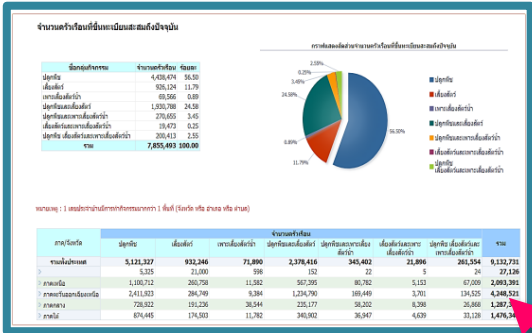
จำนวนครัวเรือนที่ขึ้นทะเบียนสะสมถึงปัจจุบัน

| ข้อกลุ่มกิจกรรม | จำนวนครัวเรือน | ร้อยละ |
|---|---|---|
| ปลูกพืช | 4,438,474 | 56.50 |
| เลี้ยงสัตว์ | 926,124 | 11.79 |
| เพาะเลี้ยงสัตว์น้ำ | 69,566 | 0.89 |
| ปลูกพืชและเลี้ยงสัตว์ | 1,930,788 | 24.58 |
| ปลูกพืชและเพาะเลี้ยงสัตว์น้ำ | 270,655 | 3.45 |
| เลี้ยงสัตว์และเพาะเลี้ยงสัตว์น้ำ | 19,473 | 0.25 |
| ปลูกพืช เลี้ยงสัตว์และเพาะเลี้ยงสัตว์น้ำ | 200,413 | 2.55 |
| รวม | 7,855,493 | 100.00 |

กราฟแสดงสัดส่วนจำนวนครัวเรือนที่ขึ้นทะเบียนสะสมถึงปัจจุบัน

2.55%
0.25%
3.45%
24.58%
0.89%
11.79%
56.50%

ปลูกพืช
เลี้ยงสัตว์
เพาะเลี้ยงสัตว์น้ำ
ปลูกพืชและเลี้ยงสัตว์
ปลูกพืชและเพาะเลี้ยงสัตว์น้ำ
เลี้ยงสัตว์และเพาะเลี้ยงสัตว์น้ำ
ปลูกพืช เลี้ยงสัตว์และเพาะเลี้ยงสัตว์น้ำ

หมายเหตุ : 1 เลขประจำบ้านมีการทำกิจกรรมการเกษตร 1 พื้นที่ (จังหวัด หรือ อำเภอ หรือ ตำบล)

| ภาค/จังหวัด | ปลูกพืช | เลี้ยงสัตว์ | เพาะเลี้ยงสัตว์น้ำ | ปลูกพืชและเลี้ยงสัตว์ | ปลูกพืชและเพาะเลี้ยงสัตว์น้ำ | เลี้ยงสัตว์และเพาะเลี้ยงสัตว์น้ำ | ปลูกพืช เลี้ยงสัตว์และเพาะเลี้ยงสัตว์น้ำ | รวม |
|---|---|---|---|---|---|---|---|---|
| รวมทั้งประเทศ | 5,121,327 | 932,246 | 71,890 | 2,378,416 | 345,402 | 21,896 | 261,554 | 9,132,731 |
| | 5,325 | 21,000 | 598 | 152 | 22 | 5 | 24 | 27,126 |
| ภาคเหนือ | 1,100,712 | 260,758 | 11,582 | 567,395 | 80,782 | 5,153 | 67,009 | 2,093,391 |
| ภาคตะวันออกเฉียงเหนือ | 2,411,923 | 284,749 | 9,384 | 1,234,790 | 169,449 | 3,701 | 134,525 | 4,248,521 |
| ภาคกลาง | 728,922 | 191,236 | 38,544 | 235,177 | 58,202 | 8,398 | 26,868 | 1,287,3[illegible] |
| ภาคใต้ | 874,445 | 174,503 | 11,782 | 340,902 | 36,947 | 4,639 | 33,128 | 1,476,34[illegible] |